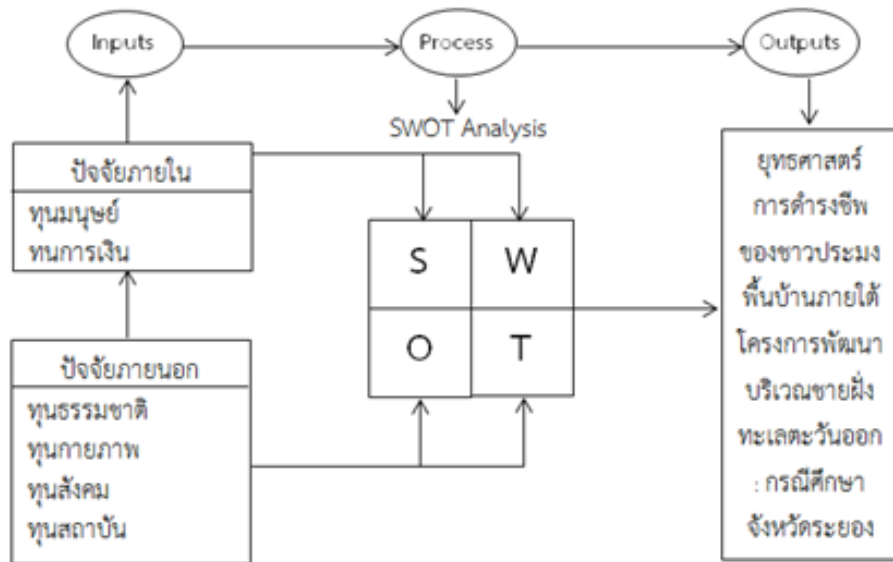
Inputs

Process

Outputs

SWOT Analysis

ปัจจัยภายใน
ทุนมนุษย์
ทนการเงิน

ปัจจัยภายนอก
ทุนธรรมชาติ
ทุนกายภาพ
ทุนสังคม
ทุนสถาบัน

| S | W |
|---|---|
| O | T |

ยุทธศาสตร์การดำรงชีพของชาวประมงพื้นบ้านภายใต้โครงการพัฒนาบริเวณชายฝั่งทะเลตะวันออก : กรณีศึกษาจังหวัดระยอง